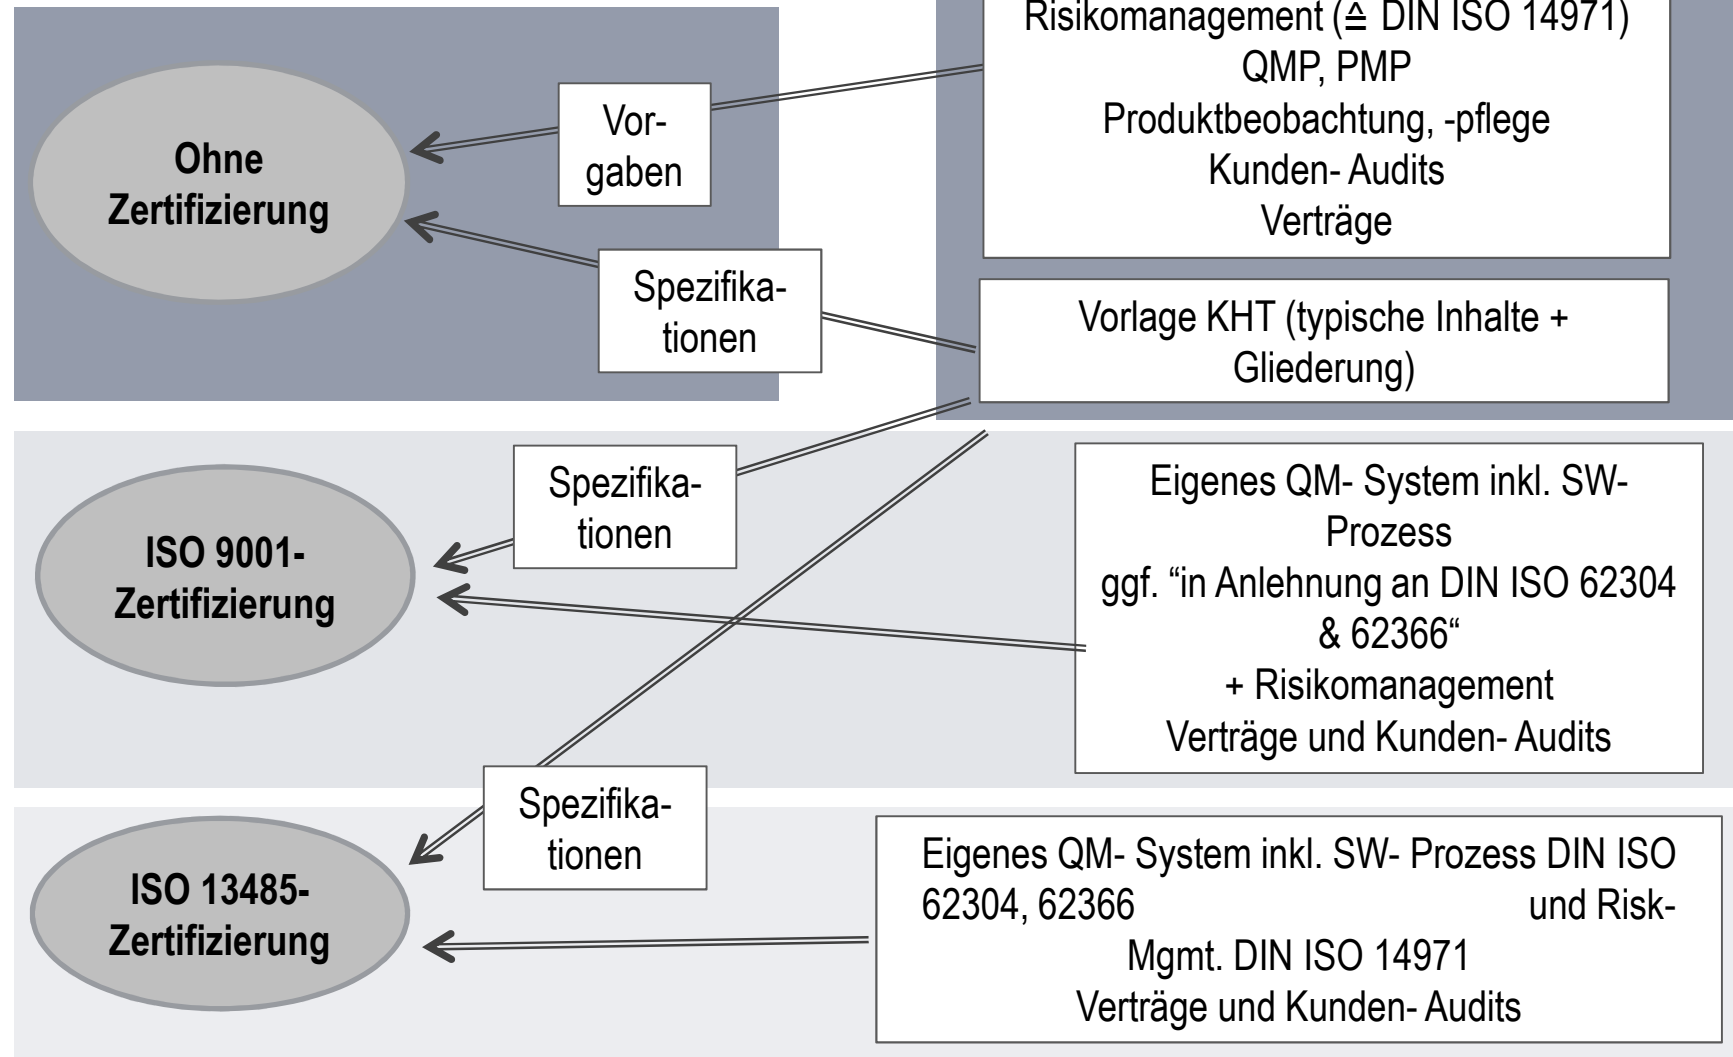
Risikomanagement (≙ DIN ISO 14971)
QMP, PMP
Produktbeobachtung, -pflege
Kunden- Audits
Verträge

Vorlage KHT (typische Inhalte + Gliederung)

Ohne Zertifizierung

Vorgaben

Spezifikationen

Spezifikationen

ISO 9001-Zertifizierung

Eigenes QM- System inkl. SW-Prozess
ggf. “in Anlehnung an DIN ISO 62304 & 62366“
+ Risikomanagement
Verträge und Kunden- Audits

Spezifikationen

ISO 13485-Zertifizierung

Eigenes QM- System inkl. SW- Prozess DIN ISO 62304, 62366 und Risk-Mgmt. DIN ISO 14971
Verträge und Kunden- Audits